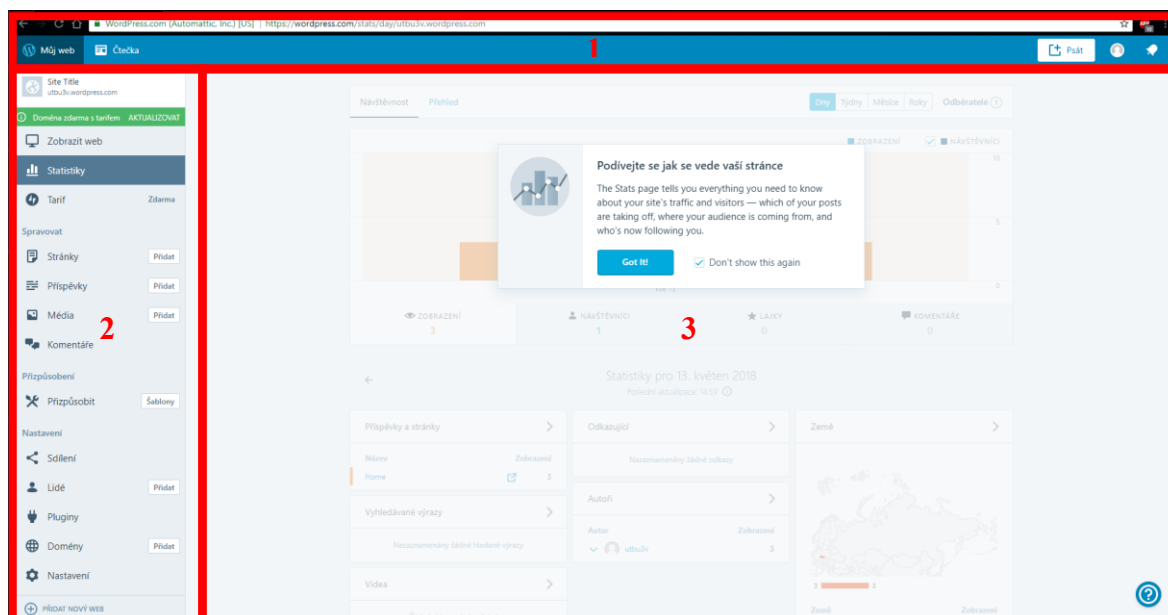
WordPress.com (Automattic, Inc.) [US] | https://wordpress.com/stats/day/utbu3v.wordpress.com

Můj web
Čtečka
1
Psát

Site Title
utbu3v.wordpress.com
Doména zdarma s tarifem AKTUALIZOVAT
Zobrazit web
Statistiky
Tarif Zdarma
Spravovat
Stránky Přidat
Příspěvky Přidat
Média Přidat
2
Komentáře
Přizpůsobení
Přizpůsobit Šablony
Nastavení
Sdílení
Lidé Přidat
Pluginy
Domény Přidat
Nastavení
PŘIDAT NOVÝ WEB

Návštěvnost Přehled
Dny Týdny Měsíce Roky Odběratelé
ZOBRAZENÍ NÁVŠTĚVNÍCI
10
5
0

Podívejte se jak se vede vaší stránce
The Stats page tells you everything you need to know about your site's traffic and visitors — which of your posts are taking off, where your audience is coming from, and who's now following you.
Got It!
Don't show this again

ZOBRAZENÍ 3
NÁVŠTĚVNÍCI 1
3
LAJKY 0
KOMENTÁŘE 0

Statistiky pro 13. květen 2018
Poslední aktualizace: 14:58

Příspěvky a stránky
Název Zobrazení
Home 3
Odkazující
Nezaznamenány žádné odkazy
Země
Vyhledávané výrazy
Nezaznamenány žádné hledané výrazy
Autoři
Autor Zobrazení
utbu3v 3
Videa
3
Země Zobrazení